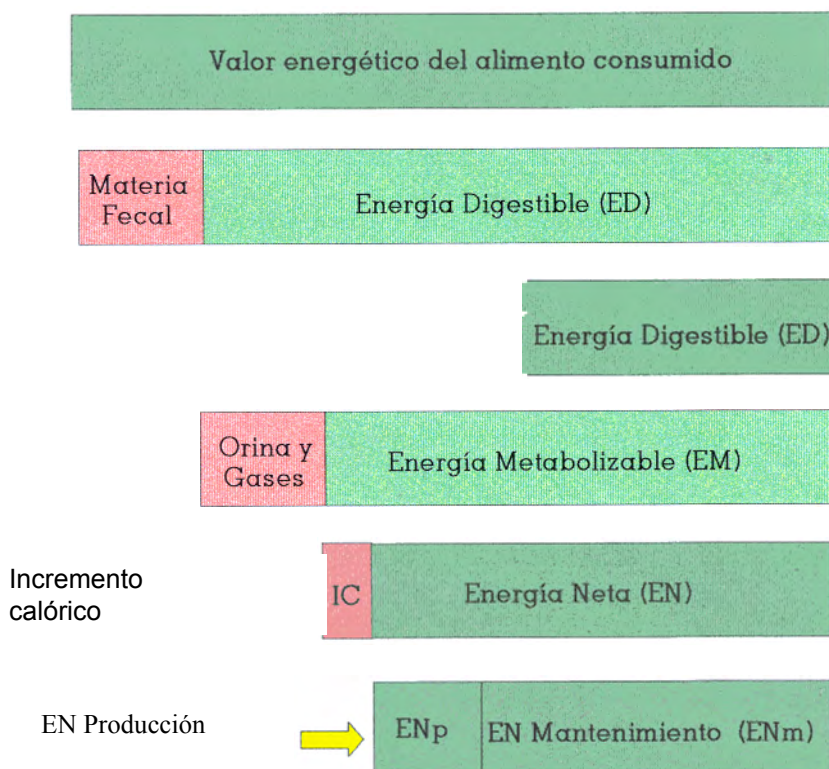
Valor energético del alimento consumido

Materia Fecal

Energía Digestible (ED)

Energía Digestible (ED)

Orina y Gases

Energía Metabolizable (EM)

Incremento calórico

IC

Energía Neta (EN)

EN Producción

ENp

EN Mantenimiento (ENm)